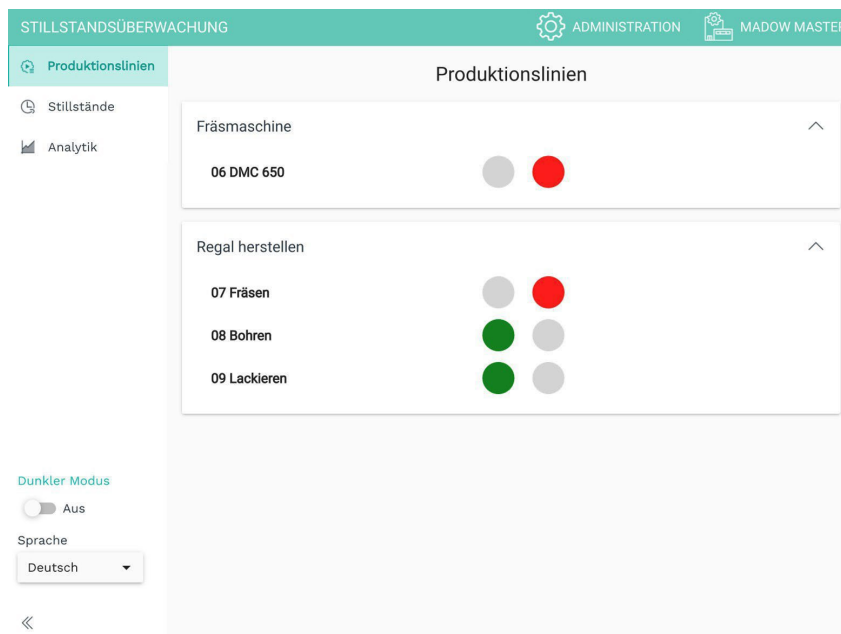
STILLSTANDSÜBERWACHUNG

ADMINISTRATION

MADOW MASTE

Produktionslinien

Stillstände

Analytik

Produktionslinien

Fräsmaschine

06 DMC 650

Regal herstellen

07 Fräsen

08 Bohren

09 Lackieren

Dunkler Modus

Aus

Sprache

Deutsch

«